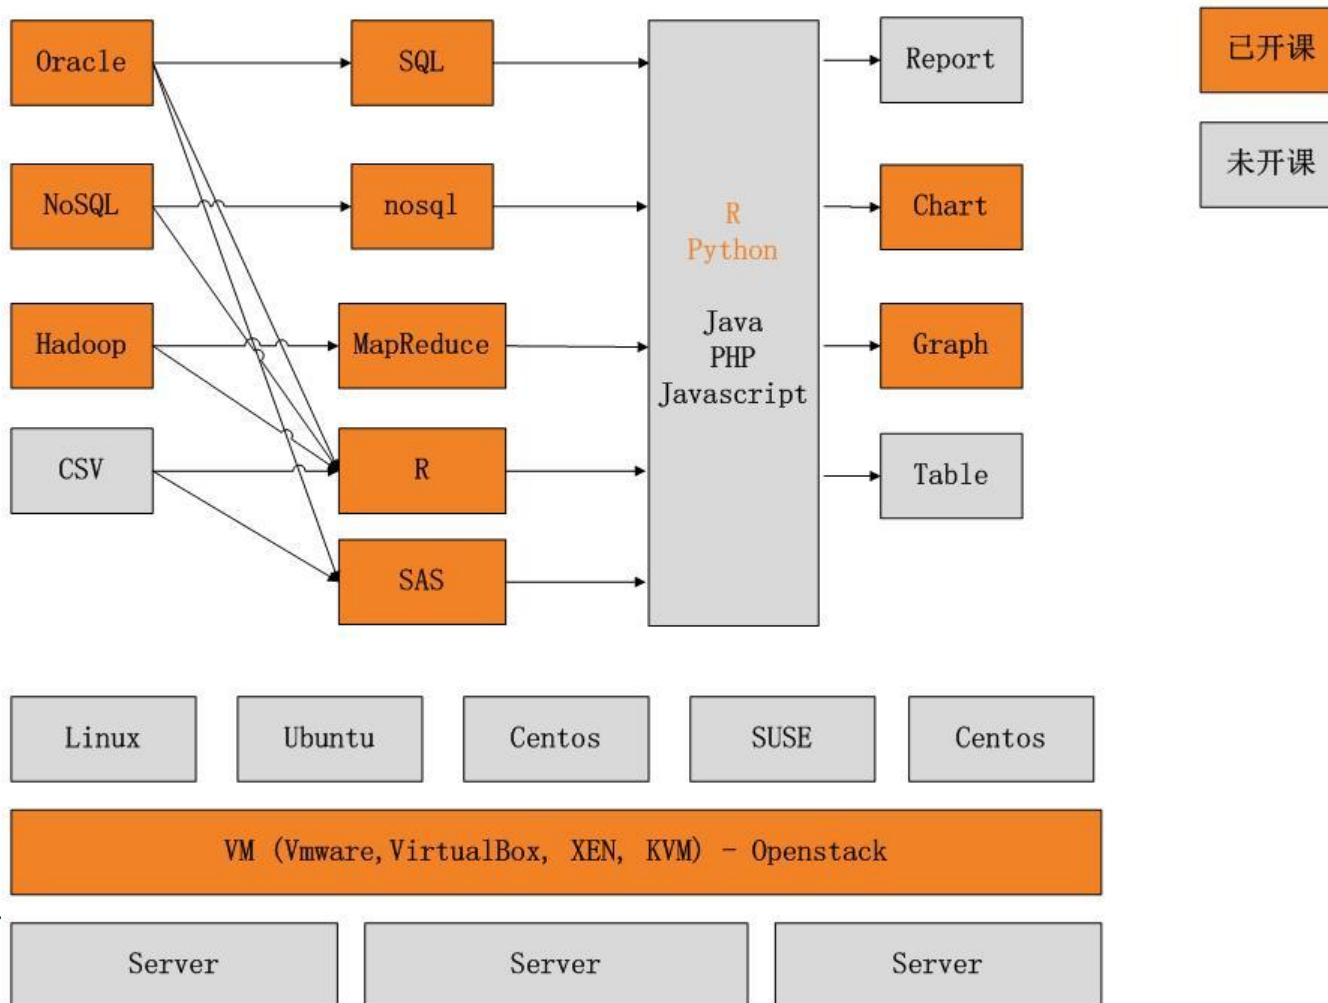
Oracle

NoSQL

Hadoop

CSV

SQL

nosql

MapReduce

R

SAS

R
Python

Java
PHP
Javascript

Report

Chart

Graph

Table

已开课

未开课

Linux

Ubuntu

Centos

SUSE

Centos

VM (Vmware, VirtualBox, XEN, KVM) - Openstack

Server

Server

Server